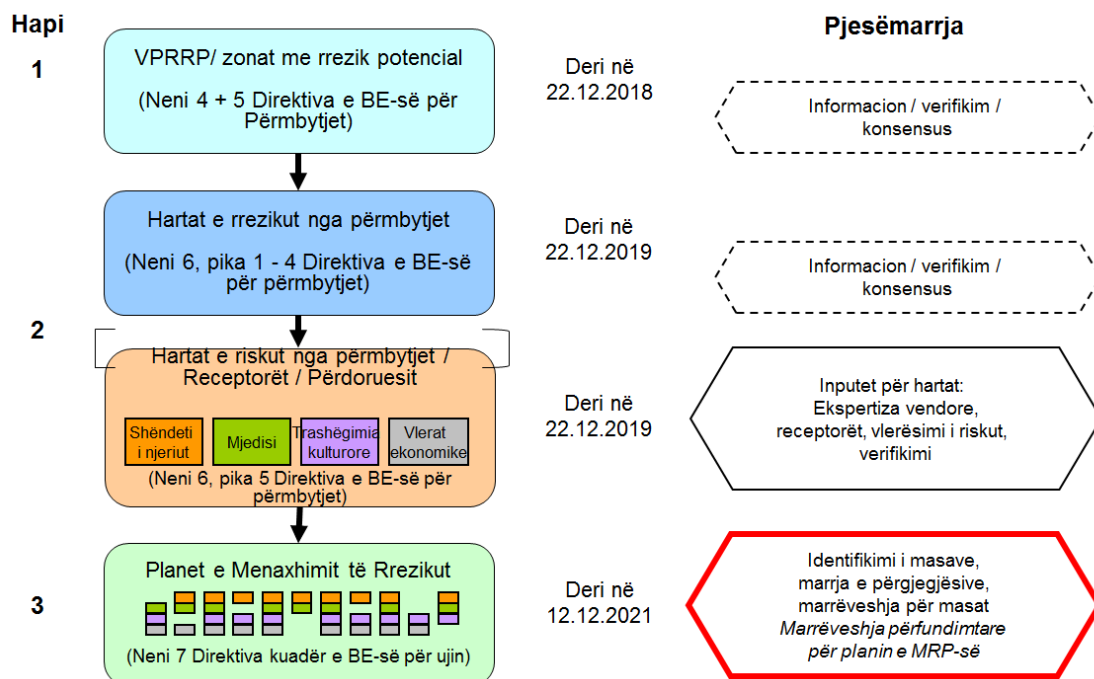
Hapi

Pjesëmarrja

1

VPRRP/ zonat me rrezik potencial

(Neni 4 + 5 Direktiva e BE-së për Përmbytjet)

Deri në 22.12.2018

Informacion / verifikim / konsensus

Hartat e rrezikut nga përmbytjet

(Neni 6, pika 1 - 4 Direktiva e BE-së për përmbytjet)

Deri në 22.12.2019

Informacion / verifikim / konsensus

2

Hartat e riskut nga përmbytjet / Receptorët / Përdoruesit

Shëndeti i njeriut

Mjedisi

Trashëgimia kulturore

Vlerat ekonomike

(Neni 6, pika 5 Direktiva e BE-së për përmbytjet)

Deri në 22.12.2019

Inputet për hartat: Ekspertiza vendore, receptorët, vlerësimi i riskut, verifikimi

3

Planet e Menaxhimit të Rrezikut

(Neni 7 Direktiva kuadër e BE-së për ujin)

Deri në 12.12.2021

Identifikimi i masave, marrja e përgjegjësive, marrëveshja për masat *Marrëveshja përfundimtare për planin e MRP-së*